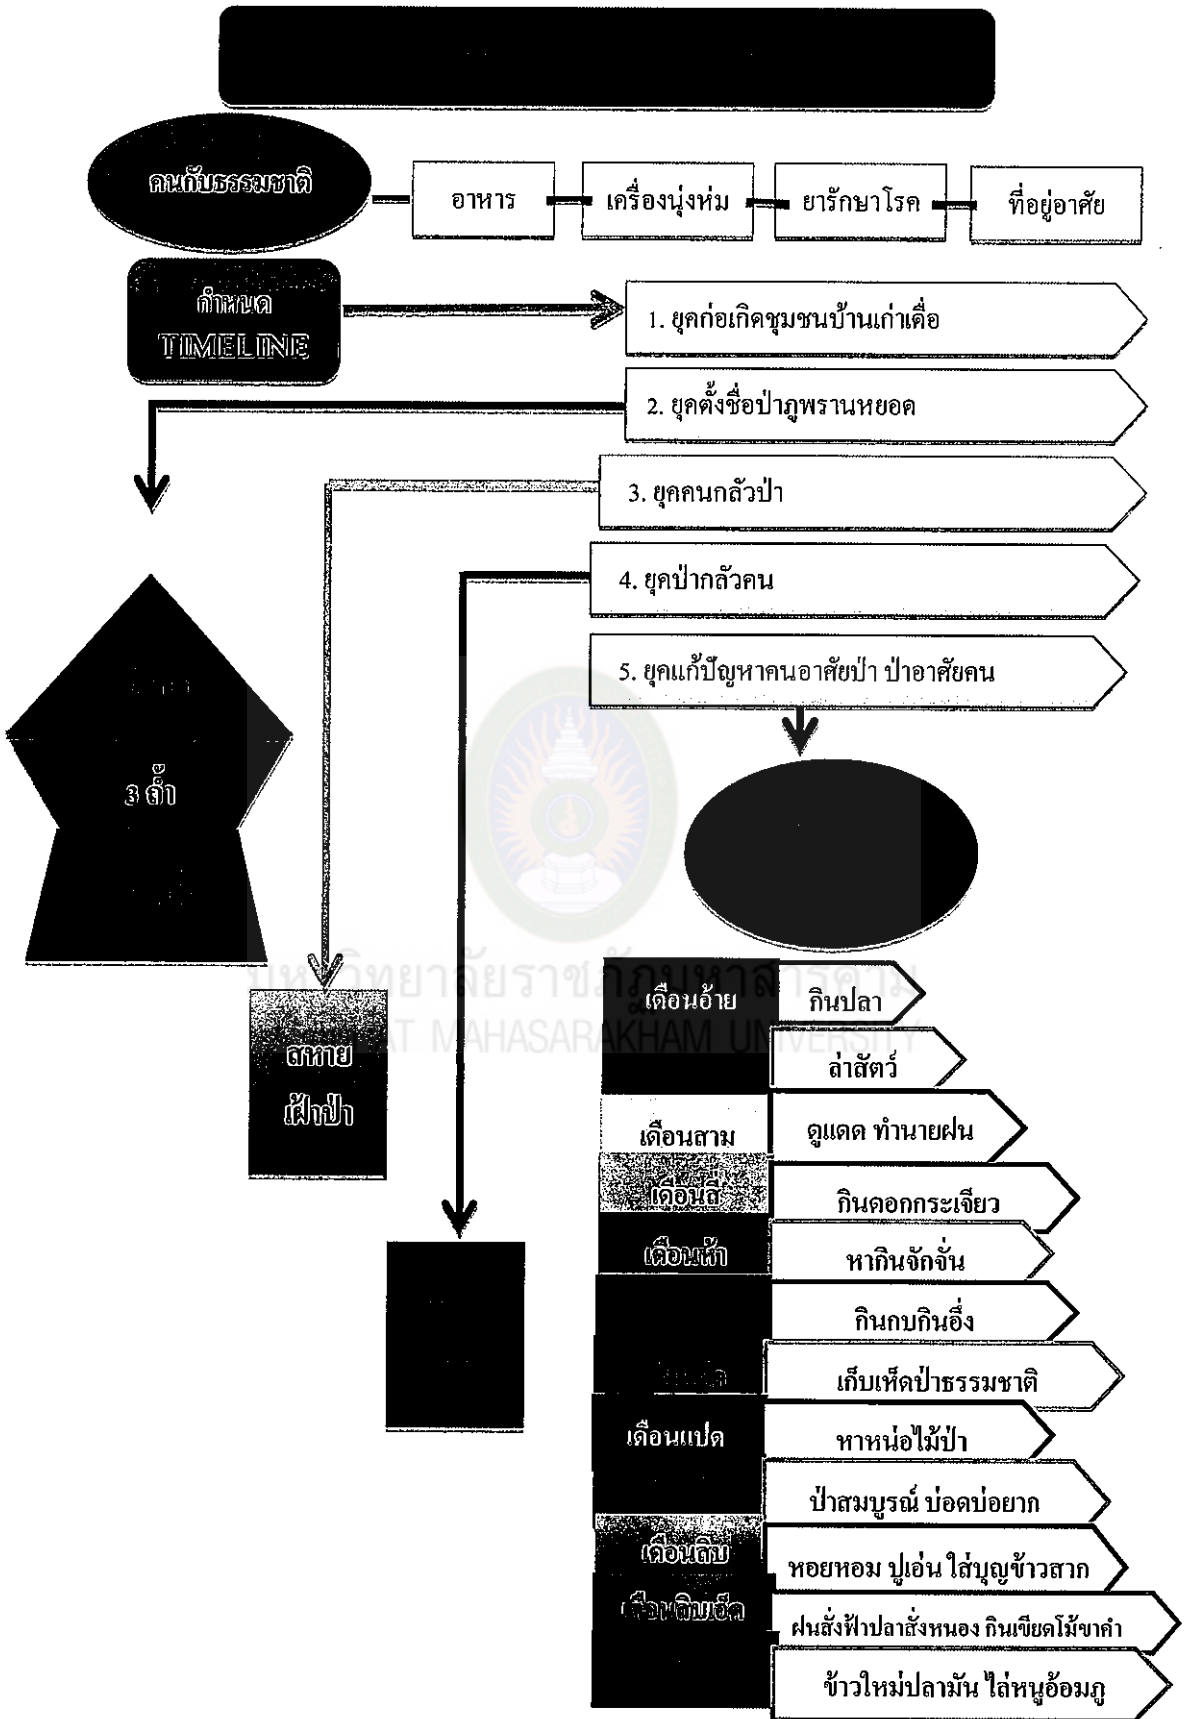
คนกับธรรมชาติ

อาหาร

เครื่องนุ่งห่ม

ยารักษาโรค

ที่อยู่อาศัย

กำหนด TIMELINE

1. ยุคก่อเกิดชุมชนบ้านเก่าเตื่อ

2. ยุคตั้งชื่อป่าภูพรานหยอด

3. ยุคคนกลัวป่า

4. ยุคป่ากลัวคน

5. ยุคแก้ปัญหาคนอาศัยป่า ป่าอาศัยคน

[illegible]

3 ถ้ำ

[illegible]

มหาวิทยาลัยราชภัฏมหาสารคาม
RAJABHAT MAHASARAKHAM UNIVERSITY

สหาย

เฝ้าป่า

เดือนอ้าย

กินปลา

ล่าสัตว์

เดือนสาม

ดูแดด ทำนายฝน

เดือนสี่

กินดอกกระเจียว

เดือนห้า

หากินจักจั่น

กินกบกินอึ่ง

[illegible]

เก็บเห็ดป่าธรรมชาติ

เดือนแปด

หาหน่อไม้ป่า

ป่าสมบูรณ์ บ่อดบ่อยาก

เดือนสิบ

หอยหอม ปูเอ่น ใส่บุญข้าวสาก

เดือนสิบเอ็ด

ฝนสั่งฟ้าปลาสั่งหนอง กินเขียดโม้ขาคำ

ข้าวใหม่ปลามัน ไล่หนูอ้อมภู